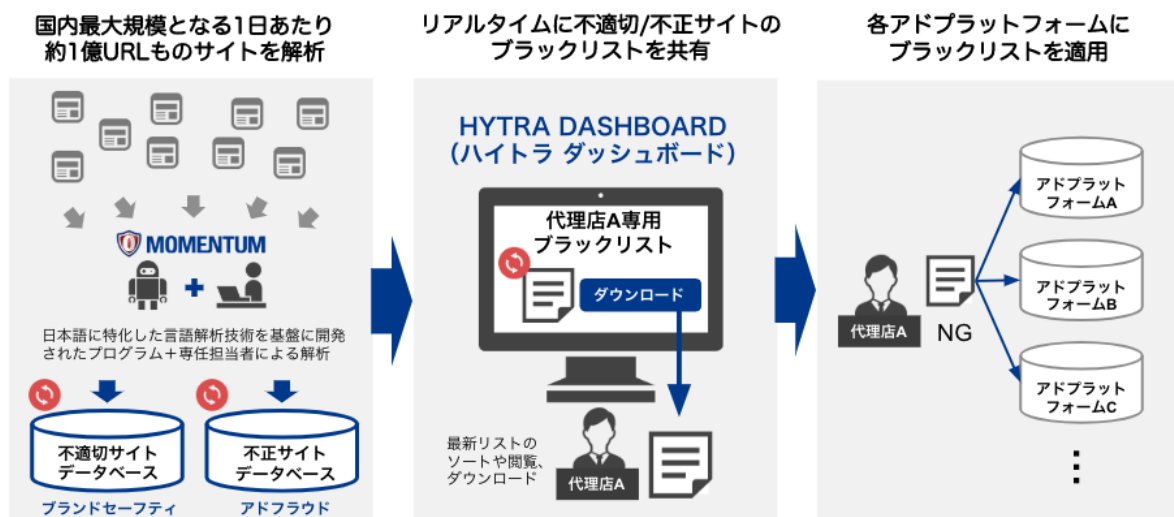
国内最大規模となる1日あたり約1億URLものサイトを解析

MOMENTUM

日本語に特化した言語解析技術を基盤に開発されたプログラム＋専任担当者による解析

不適切サイトデータベース

ブランドセーフティ

不正サイトデータベース

アドフラウド

リアルタイムに不適切/不正サイトのブラックリストを共有

HYTRA DASHBOARD
(ハイトラ ダッシュボード)

代理店A専用ブラックリスト

ダウンロード

最新リストのソートや閲覧、ダウンロード

代理店A

各アドプラットフォームにブラックリストを適用

代理店A

NG

アドプラットフォームA

アドプラットフォームB

アドプラットフォームC

⋮